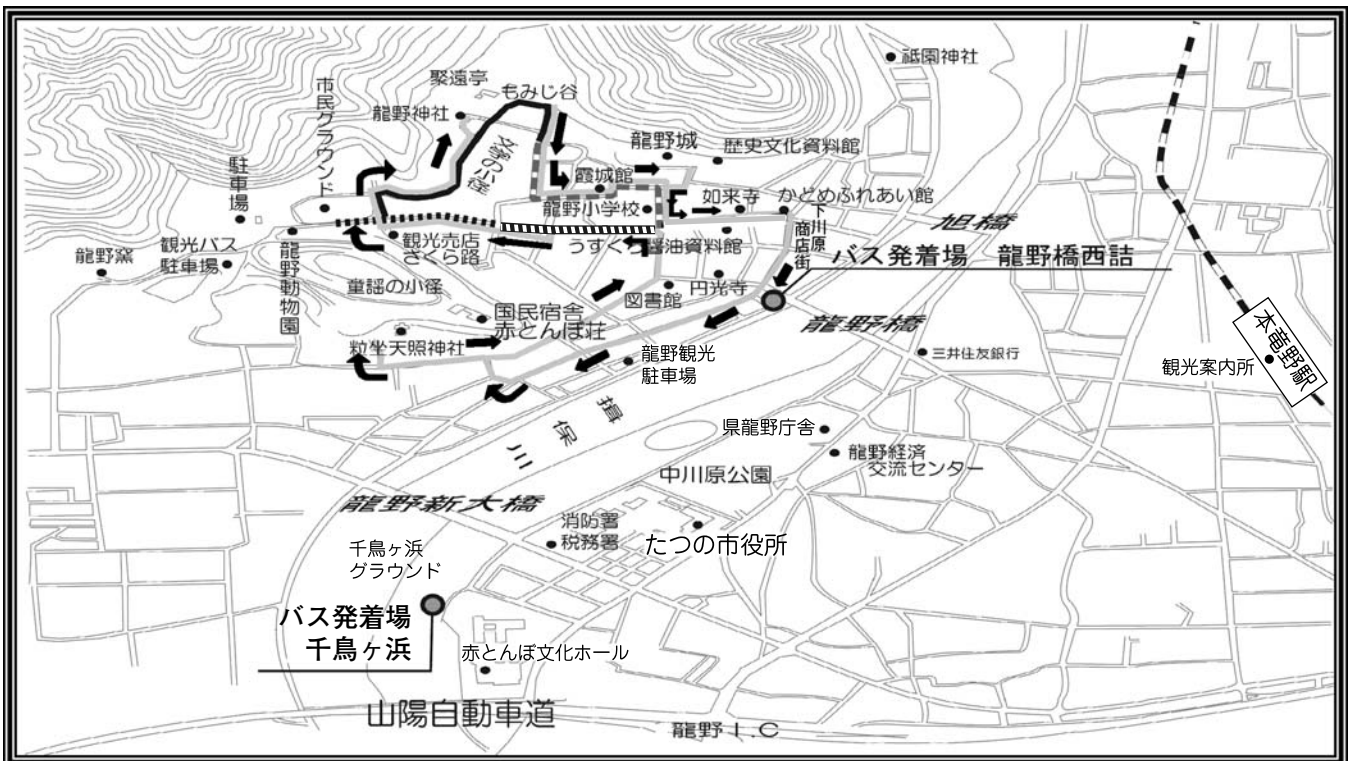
祇園神社

聚遠亭

もみじ谷

市民グラウンド

龍野神社

文学の小径

龍野城

歴史文化資料館

駐車場

霞城館

如来寺

かどめふれあい館

龍野小学校

旭橋

下川原商店街

観光バス駐車場

龍野窯

龍野動物園

観光売店さくら路

うすくち醤油資料館

バス発着場　龍野橋西詰

童謡の小径

図書館

円光寺

国民宿舎赤とんぼ荘

龍野橋

粒坐天照神社

龍野観光駐車場

三井住友銀行

本竜野駅

観光案内所

揖保川

県龍野庁舎

龍野経済交流センター

中川原公園

龍野新大橋

消防署

税務署

たつの市役所

千鳥ヶ浜グラウンド

バス発着場
千鳥ヶ浜

赤とんぼ文化ホール

山陽自動車道

龍野I.C